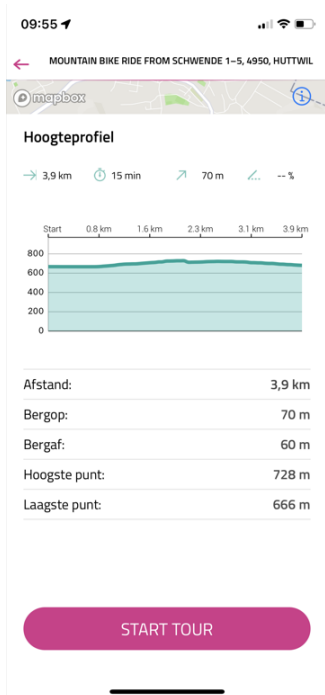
09:55

MOUNTAIN BIKE RIDE FROM SCHWENDE 1–5, 4950, HUTTWIL

mapbox

Hoogteprofiel

3,9 km 15 min 70 m -- %

Start 0.8 km 1.6 km 2.3 km 3.1 km 3.9 km

800
600
400
200
0

| | |
|---|---|
| Afstand: | 3,9 km |
| Bergop: | 70 m |
| Bergaf: | 60 m |
| Hoogste punt: | 728 m |
| Laagste punt: | 666 m |

START TOUR